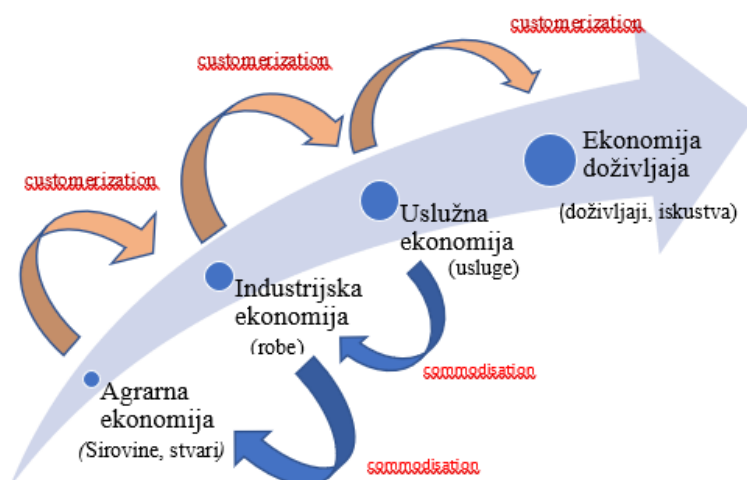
customerization

customerization

customerization

Ekonomija doživljaja

(doživljaji, iskustva)

Uslužna ekonomija

(usluge)

Industrijska ekonomija

(robe)

commodisation

Agrarna ekonomija

(Sirovine, stvari)

commodisation